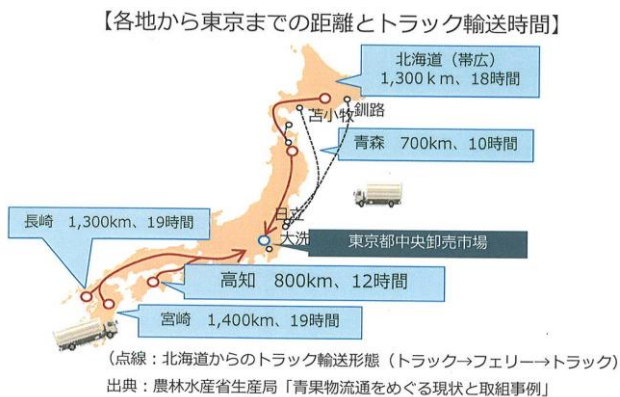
【各地から東京までの距離とトラック輸送時間】

北海道（帯広）
1,300ｋｍ、18時間

苫小牧

釧路

青森　700km、10時間

長崎　1,300km、19時間

日立

大洗

東京都中央卸売市場

高知　800km、12時間

宮崎　1,400km、19時間

（点線：北海道からのトラック輸送形態（トラック→フェリー→トラック）
出典：農林水産省生産局「青果物流通をめぐる現状と取組事例」